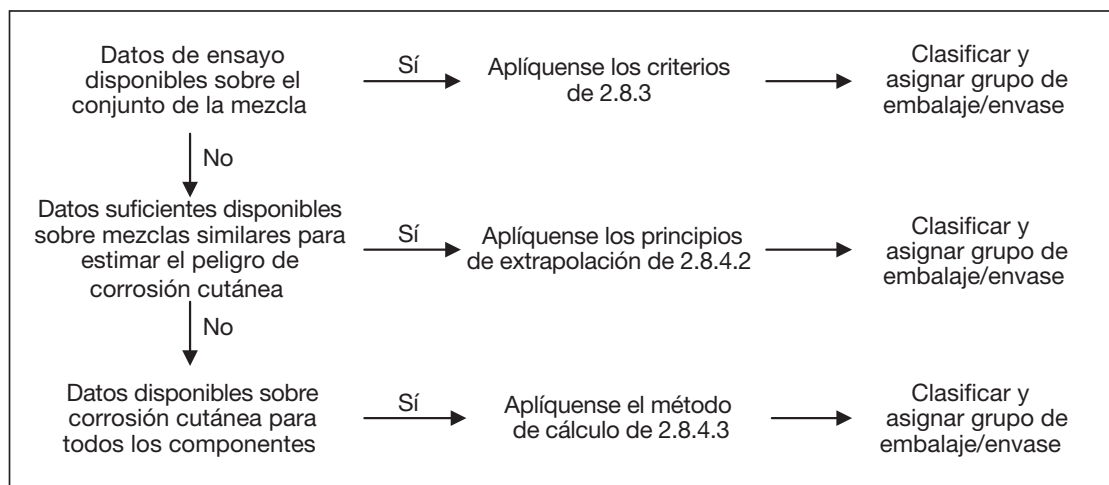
Datos de ensayo disponibles sobre el conjunto de la mezcla

Sí

Aplíquense los criterios de 2.8.3

Clasificar y asignar grupo de embalaje/envase

No

Datos suficientes disponibles sobre mezclas similares para estimar el peligro de corrosión cutánea

Sí

Aplíquense los principios de extrapolación de 2.8.4.2

Clasificar y asignar grupo de embalaje/envase

No

Datos disponibles sobre corrosión cutánea para todos los componentes

Sí

Aplíquense el método de cálculo de 2.8.4.3

Clasificar y asignar grupo de embalaje/envase